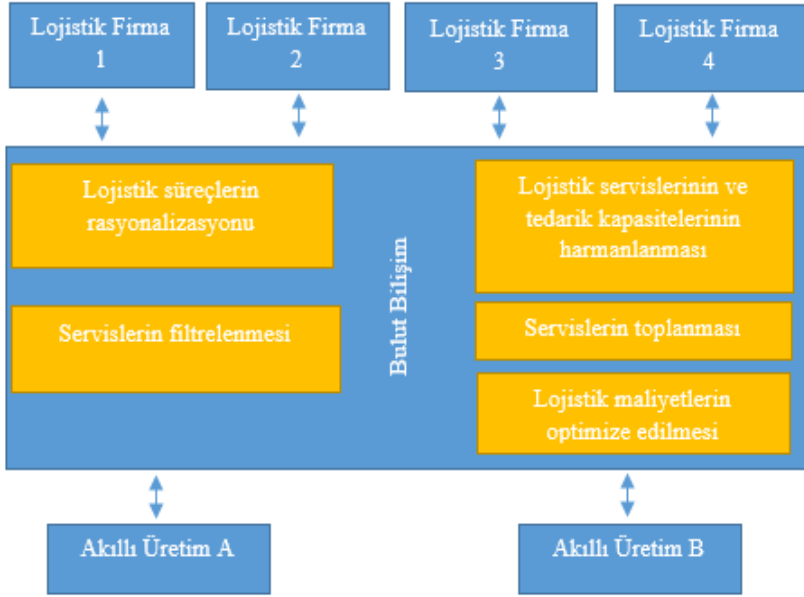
Lojistik Firma 1

Lojistik Firma 2

Lojistik Firma 3

Lojistik Firma 4

Lojistik süreçlerin rasyonalizasyonu

Servislerin filtrelenmesi

Bulut Bilişim

Lojistik servislerinin ve tedarik kapasitelerinin harmanlanması

Servislerin toplanması

Lojistik maliyetlerin optimize edilmesi

Akıllı Üretim A

Akıllı Üretim B